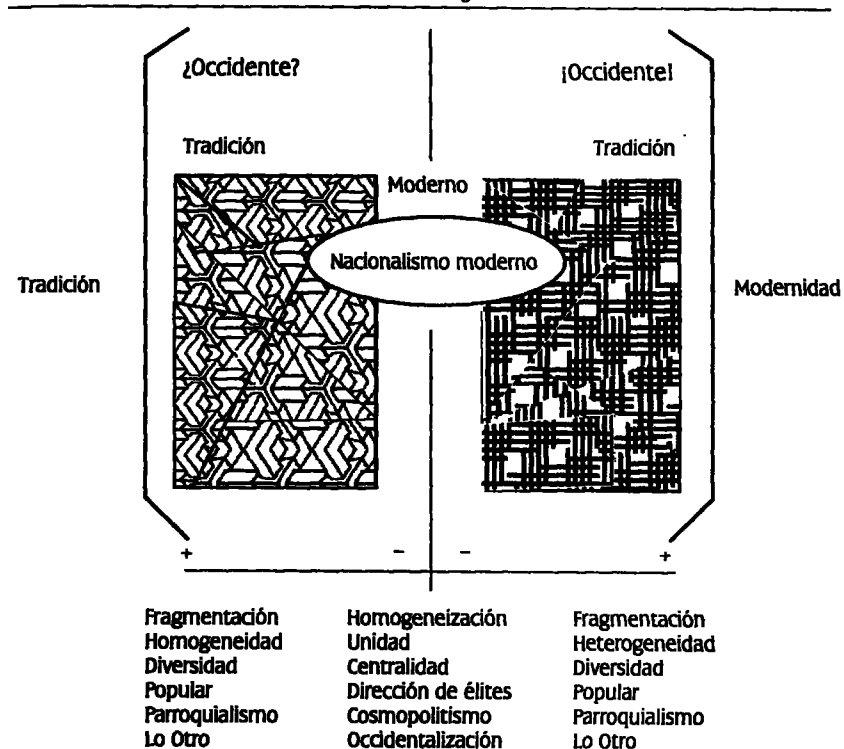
¿Occidente?

¡Occidente!

Tradición

Tradición

Moderno

Nacionalismo moderno

Tradición

Modernidad

+ − − +

Fragmentación
Homogeneidad
Diversidad
Popular
Parroquialismo
Lo Otro

Homogeneización
Unidad
Centralidad
Dirección de élites
Cosmopolitismo
Occidentalización

Fragmentación
Heterogeneidad
Diversidad
Popular
Parroquialismo
Lo Otro